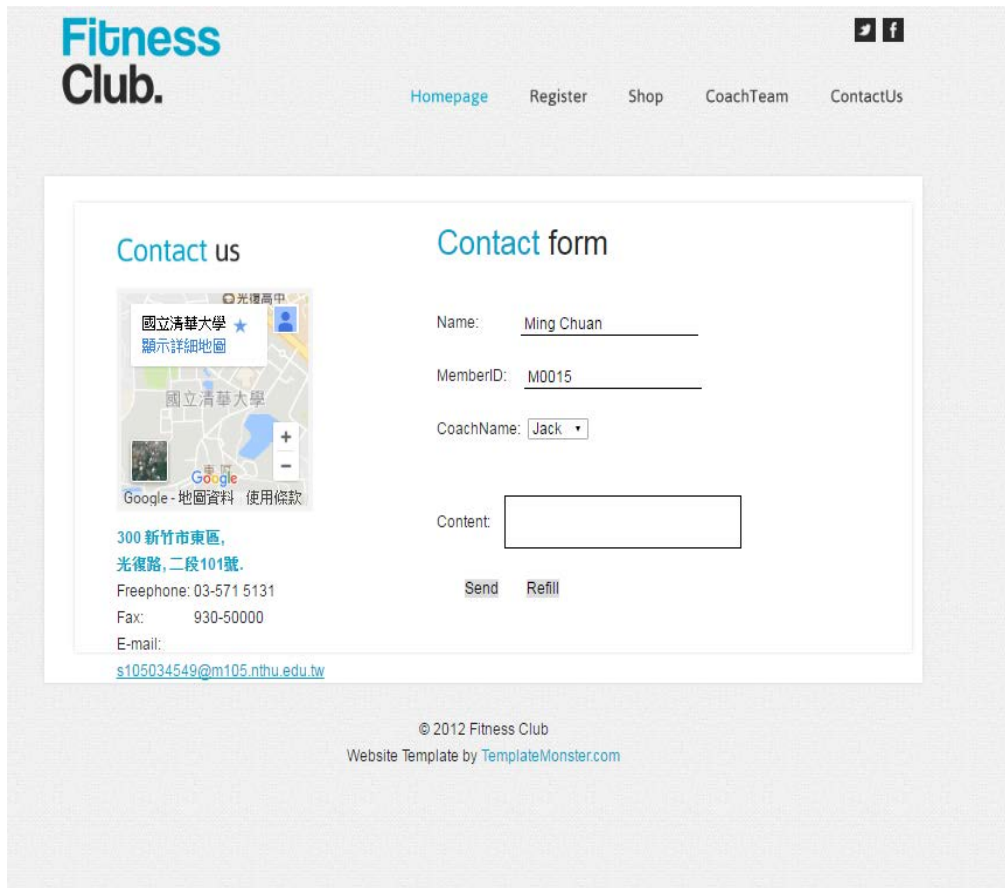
Fitness Club.

Homepage Register Shop CoachTeam ContactUs

Contact us

光復高中
國立清華大學
顯示詳細地圖
國立清華大學
東院
Google
Google - 地圖資料 使用條款

300 新竹市東區,
光復路, 二段101號.
Freephone: 03-571 5131
Fax: 930-50000
E-mail:
s105034549@m105.nthu.edu.tw

Contact form

Name: Ming Chuan

MemberID: M0015

CoachName: Jack

Content:

Send Refill

© 2012 Fitness Club
Website Template by TemplateMonster.com